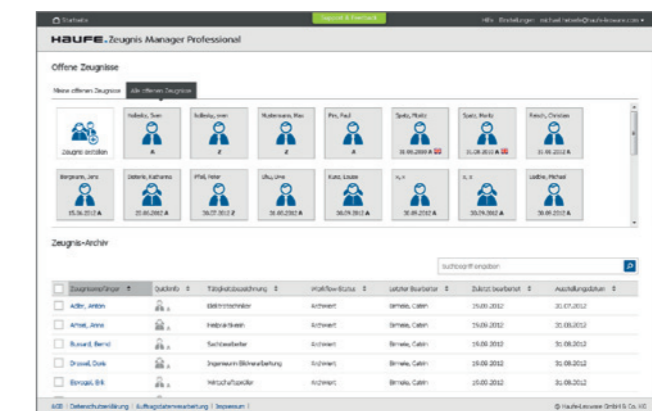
Startseite | Support & Feedback | Hilfe | Einstellungen | michael.heisele@haufe-lexware.com

HAUFE. Zeugnis Manager Professional

Offene Zeugnisse

Meine offenen Zeugnisse | Alle offenen Zeugnisse

Zeugnis erstellen

Nolleska, Sven
A

Nolleska, Sven
Z

Mustermann, Max
A

Frei, Paul
A

Spatz, Moritz
30.06.2009 A

Spatz, Moritz
31.08.2012 A

Reisch, Christian
31.08.2012 A

Bergmann, Jens
15.06.2012 A

Osterle, Katharina
27.06.2012 A

Pfaff, Peter
30.07.2012 Z

Uhu, Uwe
31.08.2012 A

Kunz, Louise
30.09.2012 A

x, x
30.09.2012 A

x, x
30.09.2012 A

Lüdtke, Michael
30.09.2012 A

Zeugnis-Archiv

Suchbegriff eingeben

| Zeugnisempfänger | Quickinfo | Tätigkeitsbezeichnung | Workflow-Status | Letzter Bearbeiter | Zuletzt bearbeitet | Ausstellungsdatum |
|---|---|---|---|---|---|---|
| Adler, Anton | A | Elektrotechniker | Archiviert | Birnele, Catrin | 25.08.2012 | 31.07.2012 |
| Amsel, Anna | A | Meisterin/Assist. | Archiviert | Birnele, Catrin | 25.08.2012 | 31.08.2012 |
| Bussard, Bernd | A | Sachbearbeiter | Archiviert | Birnele, Catrin | 25.08.2012 | 31.08.2012 |
| Drossel, Doris | A | Ingenieurin Bildverarbeitung | Archiviert | Birnele, Catrin | 25.08.2012 | 31.08.2012 |
| Eisvogel, Erik | A | Wirtschaftsprüfer | Archiviert | Birnele, Catrin | 25.08.2012 | 31.08.2012 |

AGB | Datenschutzerklärung | Auftragsdatenverarbeitung | Impressum | © Haufe-Lexware GmbH & Co. KG